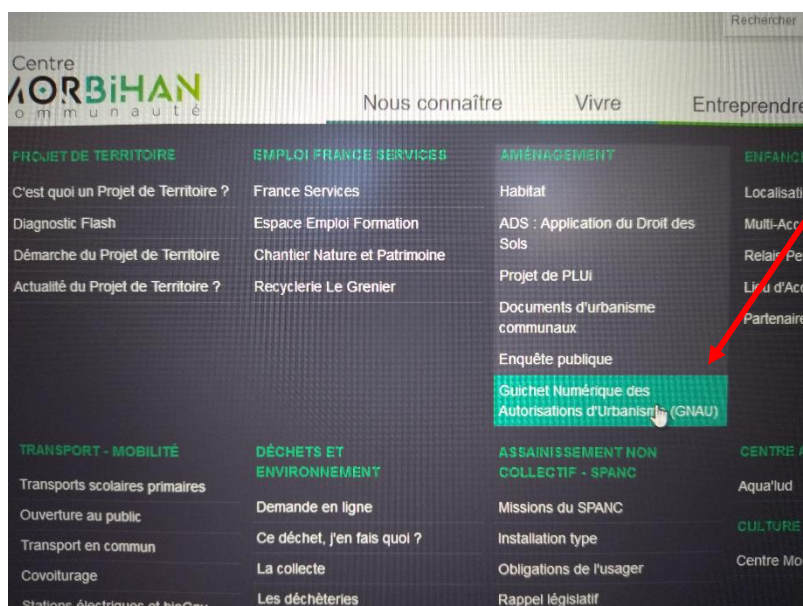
Rechercher

Centre
MORBIHAN
communauté

Nous connaître Vivre Entreprendre

PROJET DE TERRITOIRE
C'est quoi un Projet de Territoire ?
Diagnostic Flash
Démarche du Projet de Territoire
Actualité du Projet de Territoire ?

EMPLOI FRANCE SERVICES
France Services
Espace Emploi Formation
Chantier Nature et Patrimoine
Recyclerie Le Grenier

AMÉNAGEMENT
Habitat
ADS : Application du Droit des Sols
Projet de PLUi
Documents d'urbanisme communaux
Enquête publique
Guichet Numérique des Autorisations d'Urbanisme (GNAU)

ENFANC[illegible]
Localisati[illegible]
Multi-Acc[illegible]
Relais Pe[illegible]
Lieu d'Acc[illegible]
Partenaire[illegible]

TRANSPORT - MOBILITÉ
Transports scolaires primaires
Ouverture au public
Transport en commun
Covoiturage
Stations électriques et bioGNV

DÉCHETS ET ENVIRONNEMENT
Demande en ligne
Ce déchet, j'en fais quoi ?
La collecte
Les déchèteries

ASSAINISSEMENT NON COLLECTIF - SPANC
Missions du SPANC
Installation type
Obligations de l'usager
Rappel législatif

CENTRE A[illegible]
Aqua'lud
CULTURE
Centre Mo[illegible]